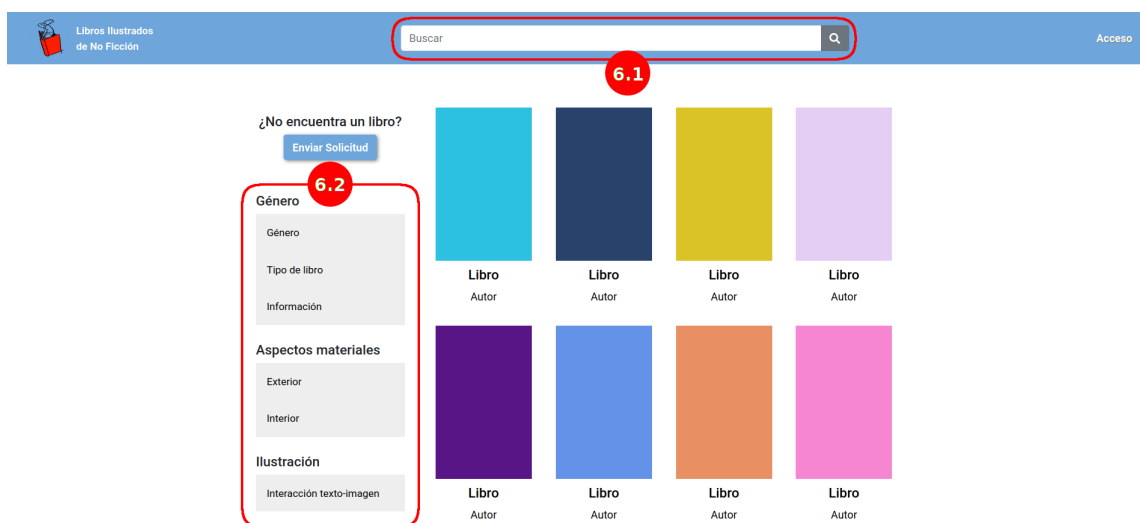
Libros Ilustrados de No Ficción

Buscar

Acceso

6.1

¿No encuentra un libro?

Enviar Solicitud

6.2

Género

Género

Tipo de libro

Información

Aspectos materiales

Exterior

Interior

Ilustración

Interacción texto-imagen

Libro
Autor

Libro
Autor

Libro
Autor

Libro
Autor

Libro
Autor

Libro
Autor

Libro
Autor

Libro
Autor